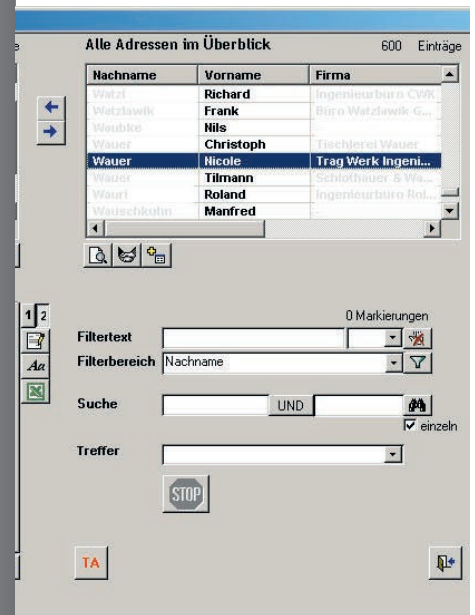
e

Alle Adressen im Überblick 600 Einträge

| Nachname | Vorname | Firma |
|---|---|---|
| Watzl | Richard | Ingenieurbüro CWR |
| Watzlawik | Frank | Büro Watzlawik G... |
| Woubke | Nils | |
| Wauer | Christoph | Tischlerei Wauer |
| Wauer | Nicole | Trag Werk Ingeni... |
| Wauer | Tilmann | Schlothauer & Wa... |
| Wauri | Roland | Ingenieurbüro Rol... |
| Wauschkuhn | Manfred | |

1 2

0 Markierungen

Filtertext

Filterbereich Nachname

Suche UND

einzeln

Treffer

STOP

TA